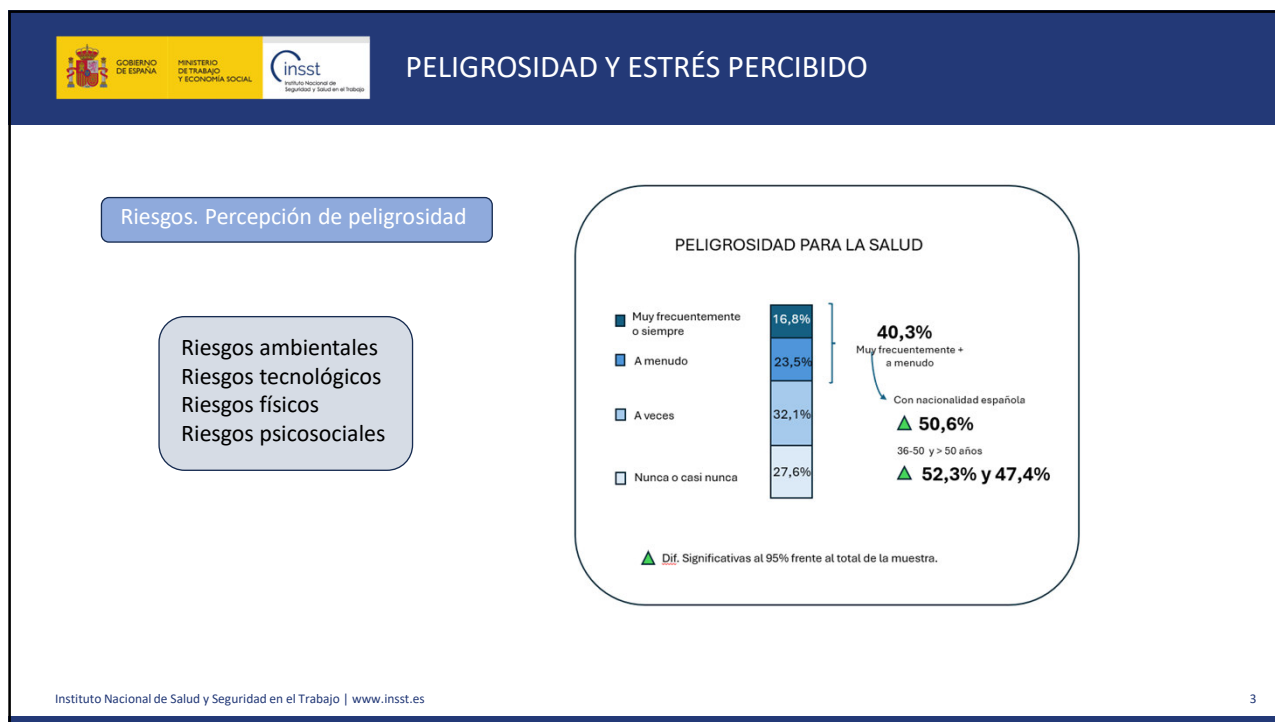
GOBIERNO DE ESPAÑA MINISTERIO DE TRABAJO Y ECONOMÍA SOCIAL insst Instituto Nacional de Seguridad y Salud en el Trabajo

PELIGROSIDAD Y ESTRÉS PERCIBIDO

Riesgos. Percepción de peligrosidad

Riesgos ambientales
Riesgos tecnológicos
Riesgos físicos
Riesgos psicosociales

PELIGROSIDAD PARA LA SALUD

Muy frecuentemente o siempre 16,8%
A menudo 23,5%
A veces 32,1%
Nunca o casi nunca 27,6%

40,3%
Muy frecuentemente + a menudo

Con nacionalidad española
50,6%
36-50 y > 50 años
52,3% y 47,4%

Dif. Significativas al 95% frente al total de la muestra.

Instituto Nacional de Salud y Seguridad en el Trabajo | www.insst.es

3